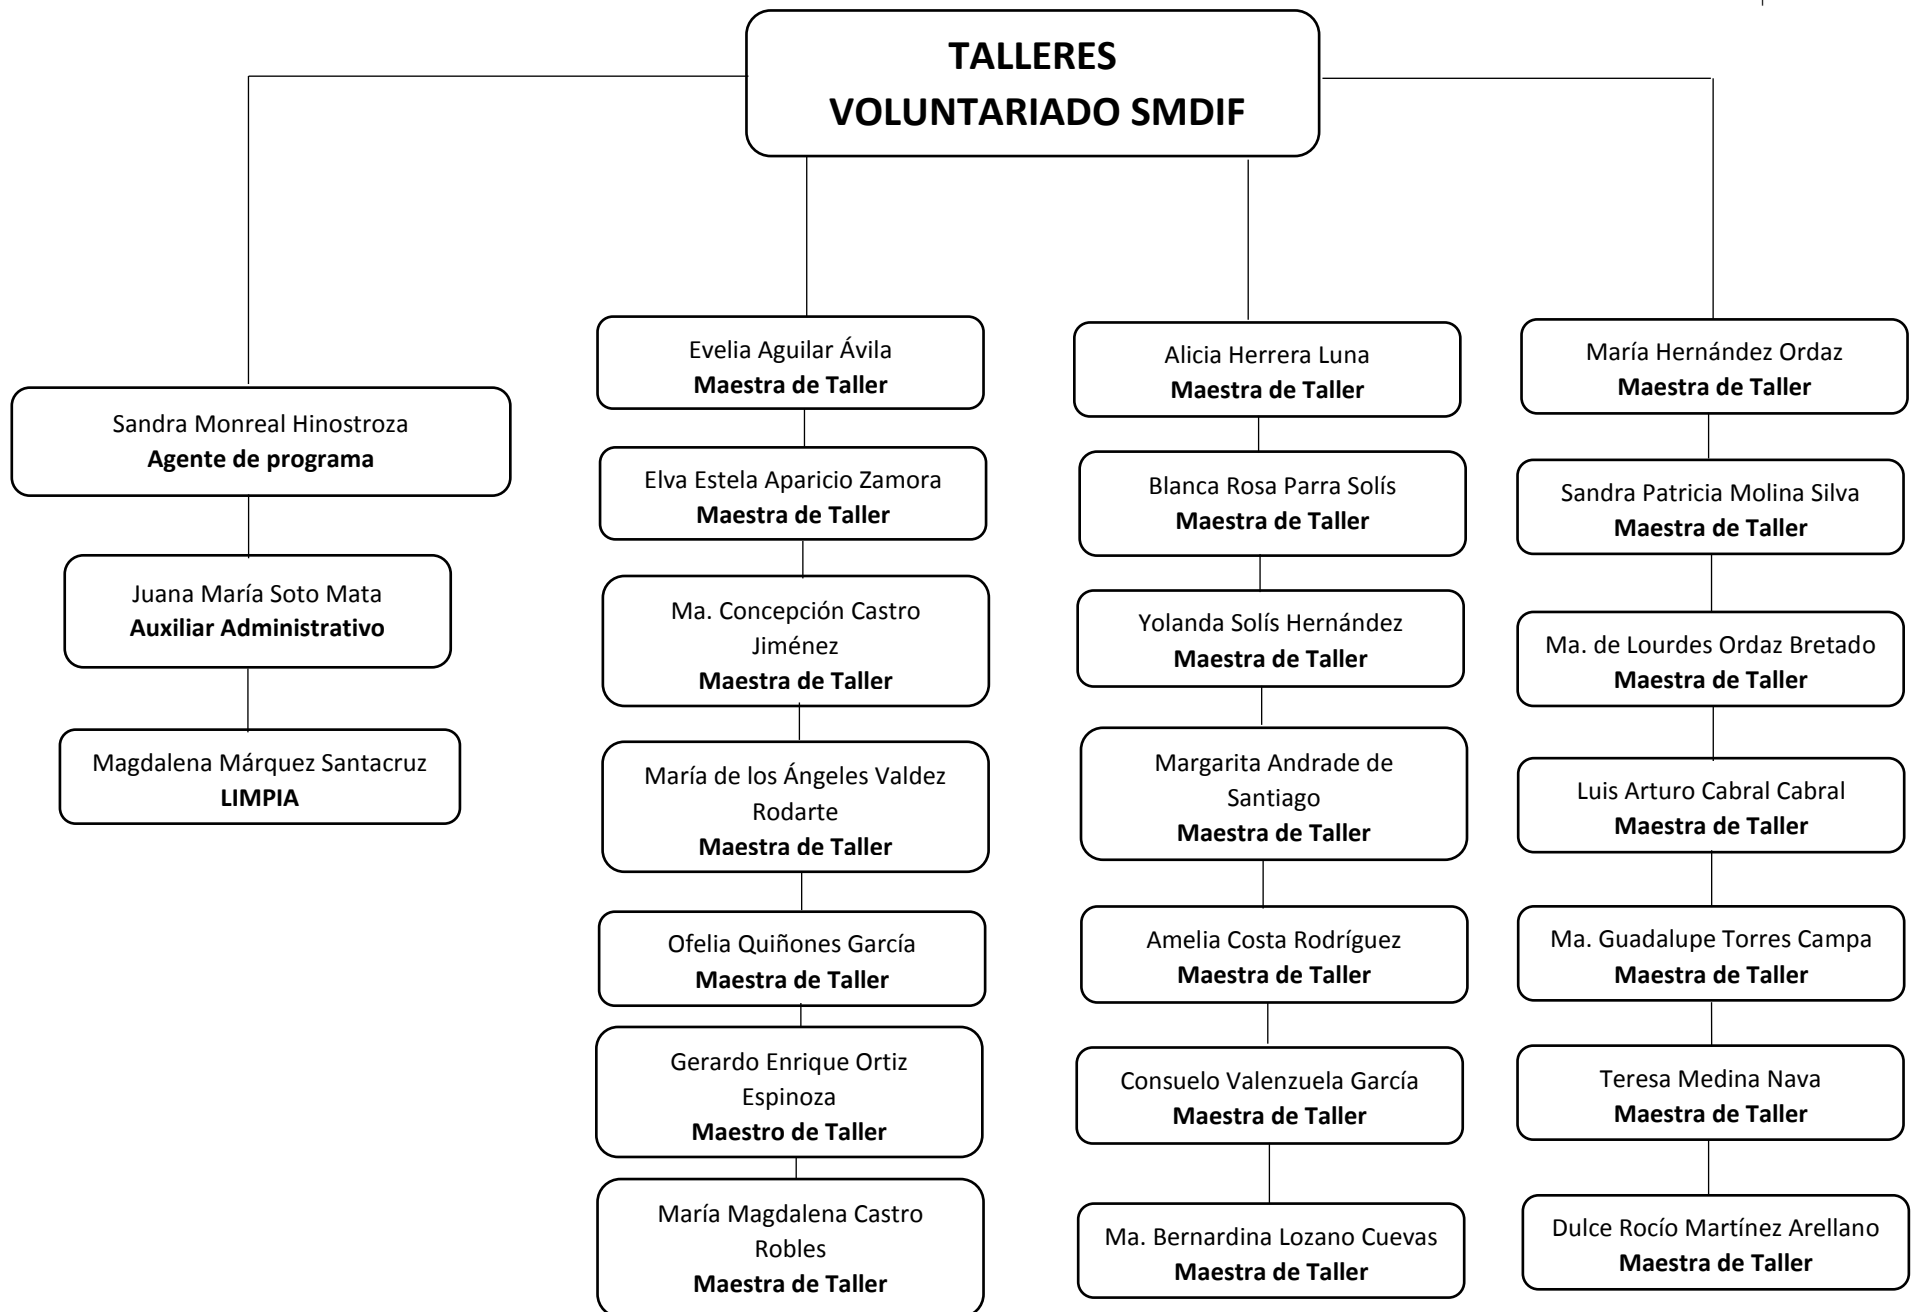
TALLERES
VOLUNTARIADO SMDIF

Sandra Monreal Hinostroza
Agente de programa

Juana María Soto Mata
Auxiliar Administrativo

Magdalena Márquez Santacruz
LIMPIA

Evelia Aguilar Ávila
Maestra de Taller

Elva Estela Aparicio Zamora
Maestra de Taller

Ma. Concepción Castro Jiménez
Maestra de Taller

María de los Ángeles Valdez Rodarte
Maestra de Taller

Ofelia Quiñones García
Maestra de Taller

Gerardo Enrique Ortiz Espinoza
Maestro de Taller

María Magdalena Castro Robles
Maestra de Taller

Alicia Herrera Luna
Maestra de Taller

Blanca Rosa Parra Solís
Maestra de Taller

Yolanda Solís Hernández
Maestra de Taller

Margarita Andrade de Santiago
Maestra de Taller

Amelia Costa Rodríguez
Maestra de Taller

Consuelo Valenzuela García
Maestra de Taller

Ma. Bernardina Lozano Cuevas
Maestra de Taller

María Hernández Ordaz
Maestra de Taller

Sandra Patricia Molina Silva
Maestra de Taller

Ma. de Lourdes Ordaz Bretado
Maestra de Taller

Luis Arturo Cabral Cabral
Maestra de Taller

Ma. Guadalupe Torres Campa
Maestra de Taller

Teresa Medina Nava
Maestra de Taller

Dulce Rocío Martínez Arellano
Maestra de Taller